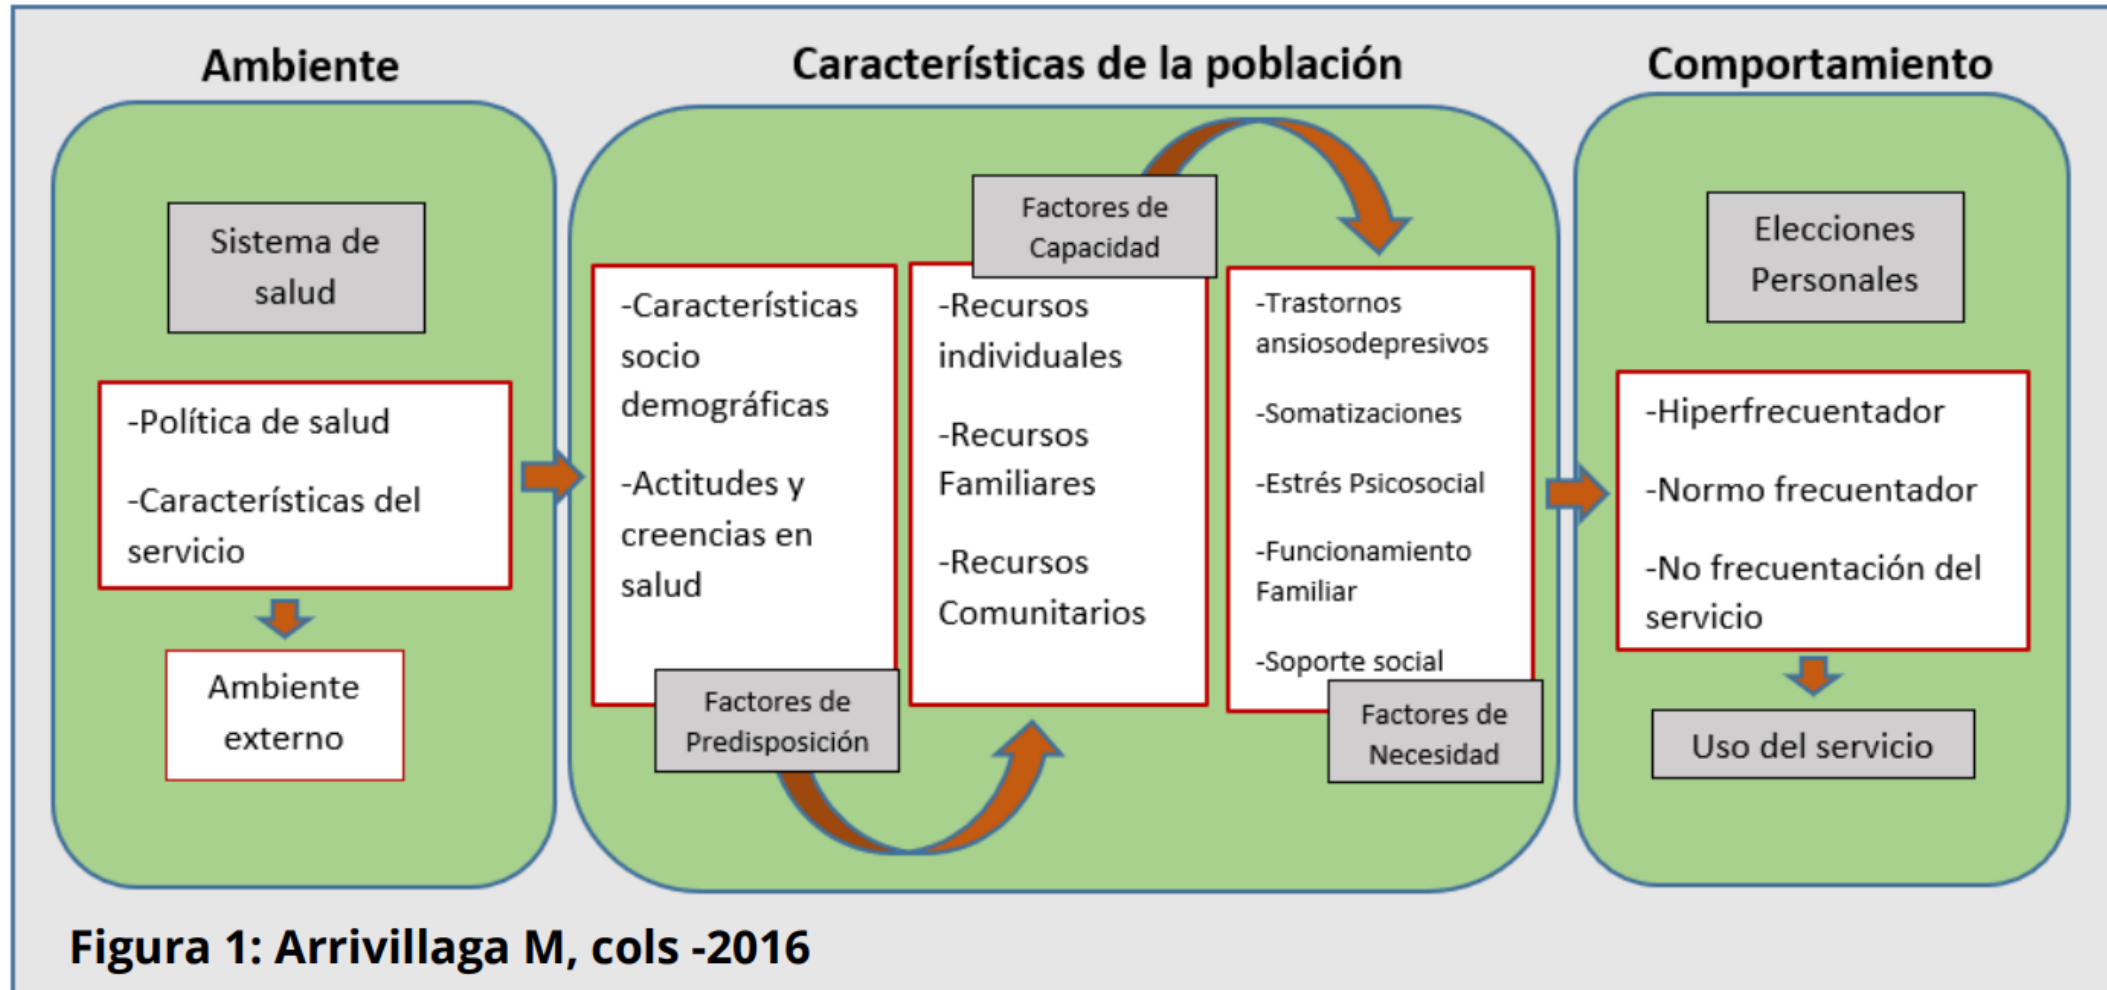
Ambiente

Sistema de salud

-Política de salud

-Características del servicio

Ambiente externo

Características de la población

-Características socio demográficas

-Actitudes y creencias en salud

Factores de Predisposición

Factores de Capacidad

-Recursos individuales

-Recursos Familiares

-Recursos Comunitarios

-Trastornos ansiosodepresivos

-Somatizaciones

-Estrés Psicosocial

-Funcionamiento Familiar

-Soporte social

Factores de Necesidad

Comportamiento

Elecciones Personales

-Hiperfrecuentador

-Normo frecuentador

-No frecuentación del servicio

Uso del servicio

Figura 1: Arrivillaga M, cols -2016